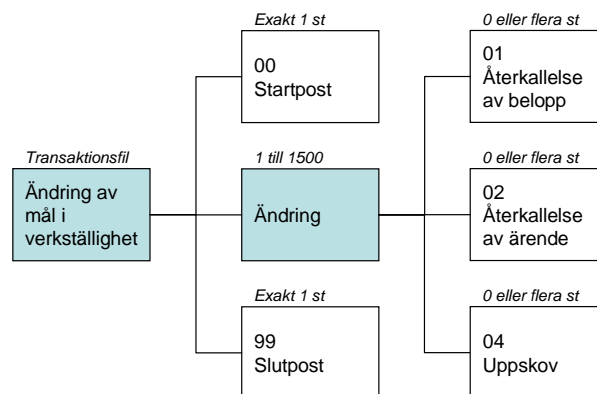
Transaktionsfil
Ändring av mål i verkställighet

Exakt 1 st
00
Startpost

1 till 1500
Ändring

Exakt 1 st
99
Slutpost

0 eller flera st
01
Återkallelse av belopp

0 eller flera st
02
Återkallelse av ärende

0 eller flera st
04
Uppskov